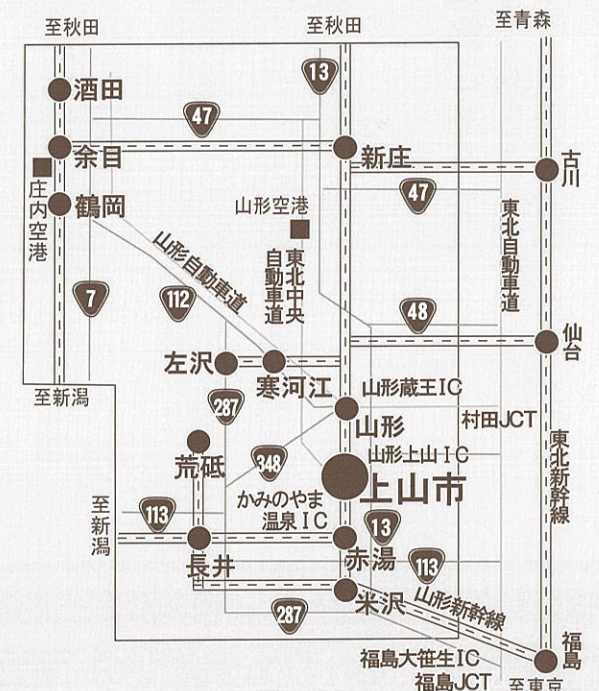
至秋田
至秋田
至青森
13
酒田
47
余目
新庄
古川
47
庄内空港
鶴岡
山形空港
東北自動車道
山形自動車道
東北中央自動車道
7
112
48
左沢
仙台
寒河江
至新潟
山形蔵王IC
287
山形
村田JCT
東北新幹線
荒砥
348
山形上山IC
上山市
かみのやま温泉IC
至新潟
113
13
長井
赤湯
113
山形新幹線
287
米沢
福島
福島大笹生IC
福島JCT
至東京